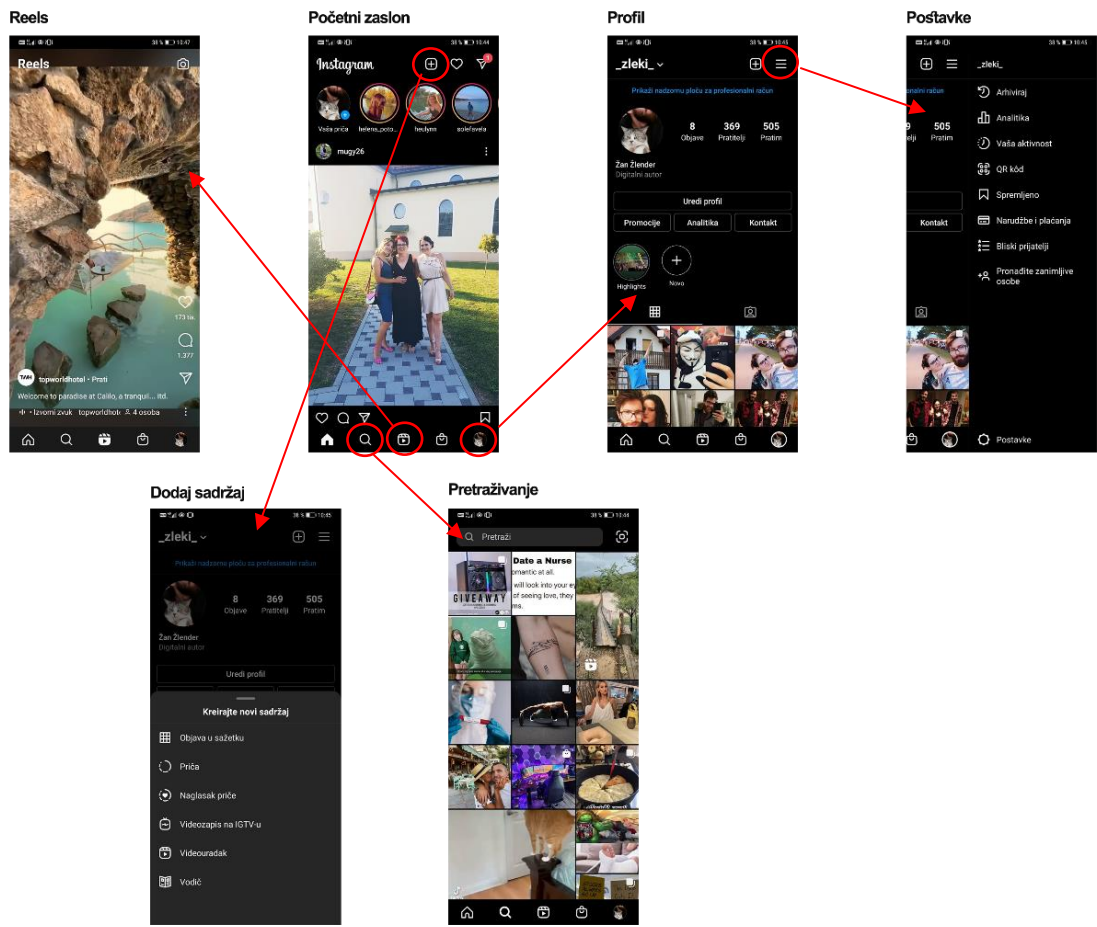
Reels

Reels

173 tis.

1.377

topworldhotel · Prati

Welcome to paradise at Cailio, a tranquil... itd.

Izvorni zvuk topworldhot 4 osoba

Početni zaslon

Instagram

Vaša priča helena_poto... hedyne solefavela

mugy26

Profil

_zleki_

Prikaži nadzornu ploču za profesionalni račun

8 Objave

369 Pratitelji

505 Pratim

Žan Žlender

Digitalni autor

Uredi profil

Promocije

Analitika

Kontakt

Highlights

Novo

Postavke

_zleki_

onalni račun

9 elji

505 Pratim

Kontakt

Arhiviraj

Analitika

Vaša aktivnost

QR kôd

Spremljeno

Narudžbe i plaćanja

Bliski prijatelji

Pronađite zanimljive osobe

Postavke

Dodaj sadržaj

_zleki_

Prikaži nadzornu ploču za profesionalni račun

8 Objave

369 Pratitelji

505 Pratim

Žan Žlender

Digitalni autor

Uredi profil

Kreirajte novi sadržaj

Objava u sažetku

Priča

Naglasak priče

Videozapis na IGTV-u

Videouradak

Vodič

Pretraživanje

Pretraži

GIVEAWAY

Date a Nurse

mantic at all.

will look into your e

of seeing love, they

ns.